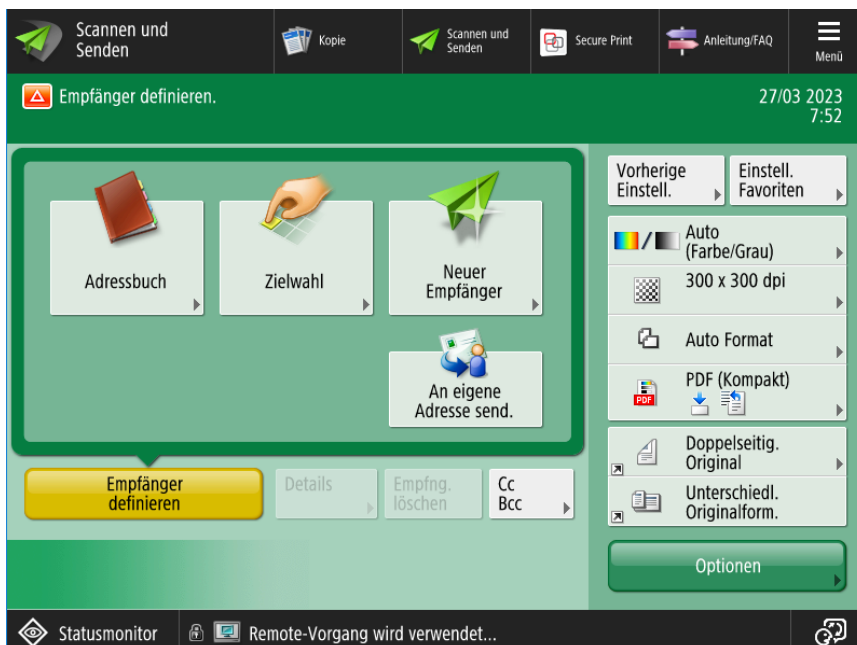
Scannen und Senden

Kopie

Scannen und Senden

Secure Print

Anleitung/FAQ

Menü

Empfänger definieren.

27/03 2023
7:52

Adressbuch

Zielwahl

Neuer Empfänger

An eigene Adresse send.

Empfänger definieren

Details

Empfng. löschen

Cc
Bcc

Vorherige Einstell.

Einstell. Favoriten

Auto (Farbe/Grau)

300 x 300 dpi

Auto Format

PDF (Kompakt)

Doppelseitig. Original

Unterschiedl. Originalform.

Optionen

Statusmonitor

Remote-Vorgang wird verwendet...